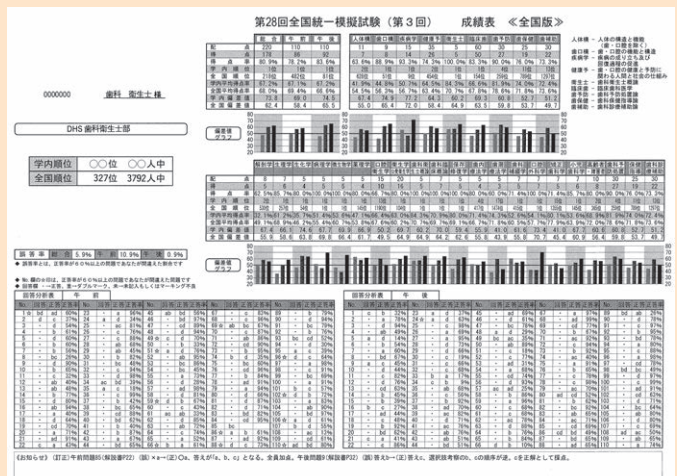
第28回全国統一模擬試験（第３回）　成績表　≪全国版≫

0000000　歯科　衛生士 様

DHS 歯科衛生士部

| 学内順位 | ○○位 | ○○人中 |
|---|---|---|
| 全国順位 | 327位 | 3792人中 |

|  | 総合 | 午前 | 午後 |
|---|---|---|---|
| 配点 | 220 | 110 | 110 |
| 得点 | 178 | 92 | 86 |
| 得点率 | 80.9% | 78.2% | 83.6% |

人体構 / 歯口構 / 疾病学 / 健康予 / 衛生士 / 臨床歯 / 歯予防 / 歯保指 / 歯診補

人体構…人体の構造と機能（歯・口腔を除く）
歯口構…歯・口腔の構造と機能
疾病学…疾病の成り立ち及び回復過程の促進
健康予…歯・口腔の健康と予防に関わる人間と社会の仕組み
衛生士…歯科衛生士概論
臨床歯…臨床歯科医学
歯予防…歯科予防処置論
歯保指…歯科保健指導論
歯診補…歯科診療補助論

偏差値グラフ

回答分析表　午前

回答分析表　午後

［illegible］